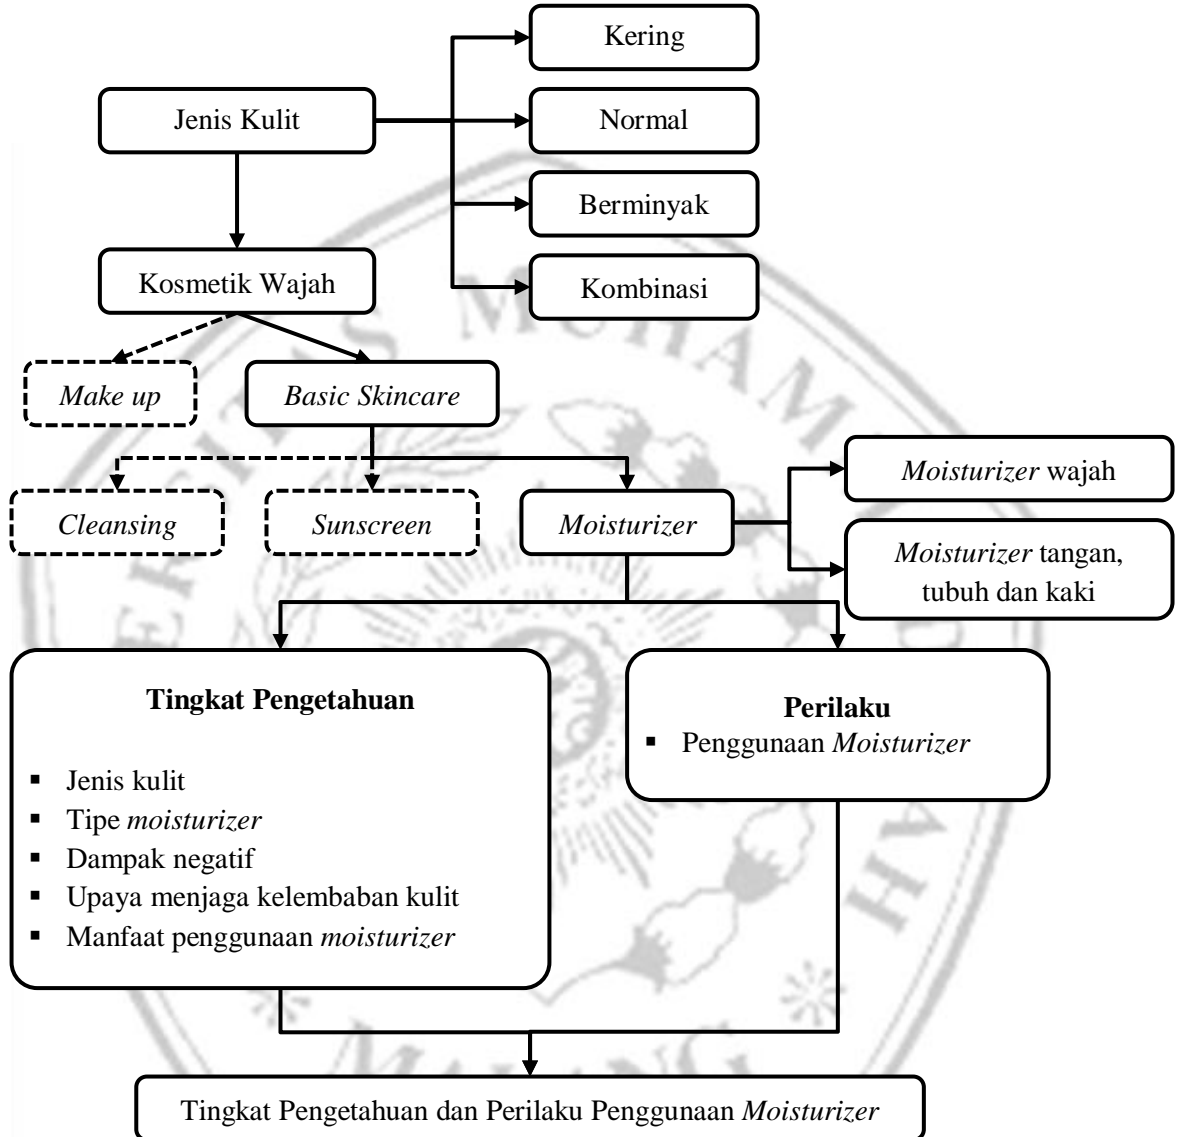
Jenis Kulit

Kering

Normal

Berminyak

Kombinasi

Kosmetik Wajah

*Make up*

*Basic Skincare*

*Cleansing*

*Sunscreen*

*Moisturizer*

*Moisturizer* wajah

*Moisturizer* tangan, tubuh dan kaki

**Tingkat Pengetahuan**

- Jenis kulit
- Tipe *moisturizer*
- Dampak negatif
- Upaya menjaga kelembaban kulit
- Manfaat penggunaan *moisturizer*

**Perilaku**

- Penggunaan *Moisturizer*

Tingkat Pengetahuan dan Perilaku Penggunaan *Moisturizer*